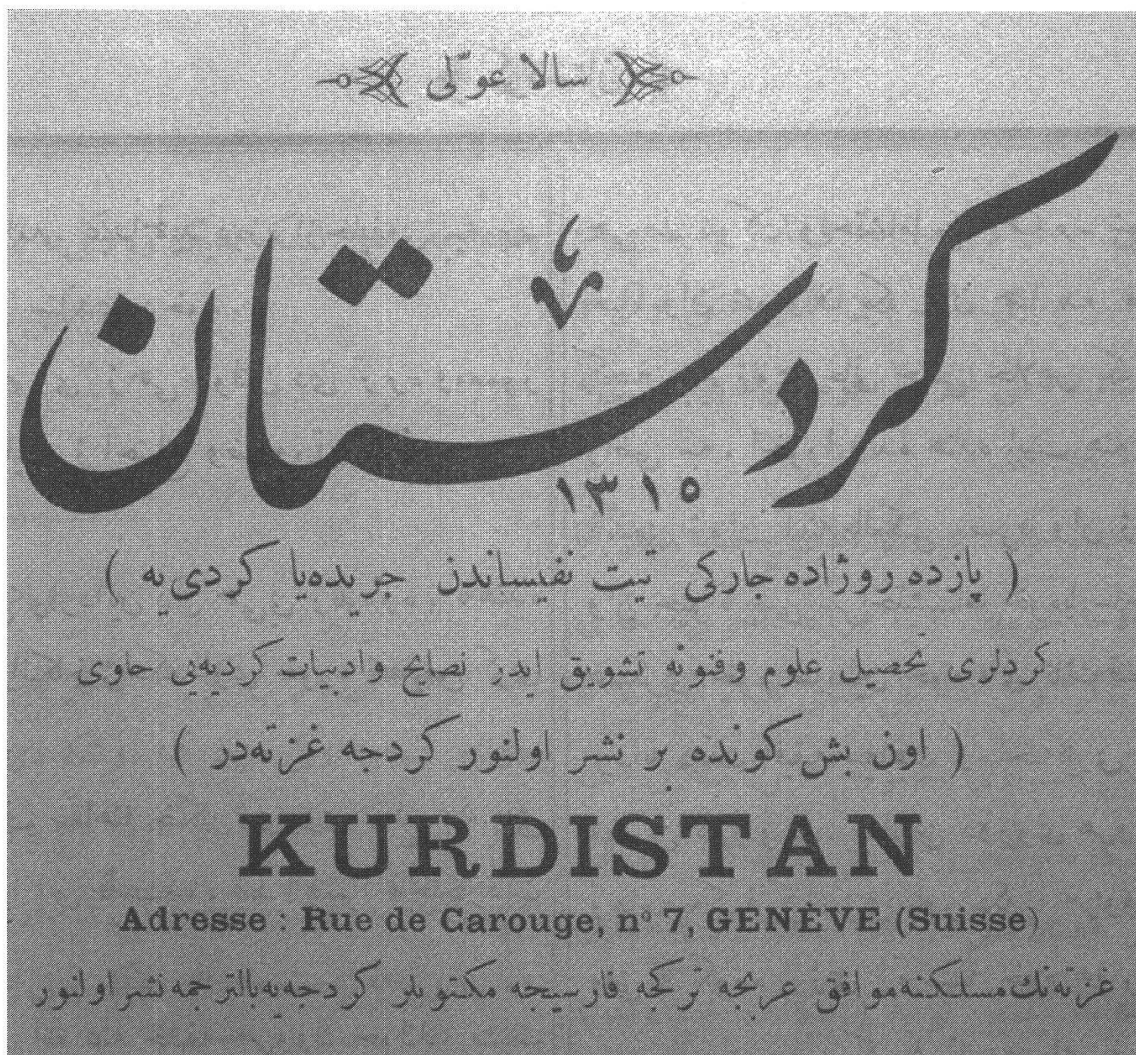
سالا عوّلی

کردستان

۱۳۱۵

( پازده روژاده جارکی تیت نفیساندن جریده‌یا کردی‌یه )

کردلری تحصیل علوم وفنونه تشویق ایدر نصایح وادبیات کردیه‌یی حاوی

( اون بش کونده بر نشر اولنور کردجه غزته‌در )

KURDISTAN

Adresse : Rue de Carouge, nº 7, GENÈVE (Suisse)

غزته‌نك مسلکنه موافق عربجه ترکجه فارسیجه مکتوبلر کردجه‌یه بالترجمه نشر اولنور